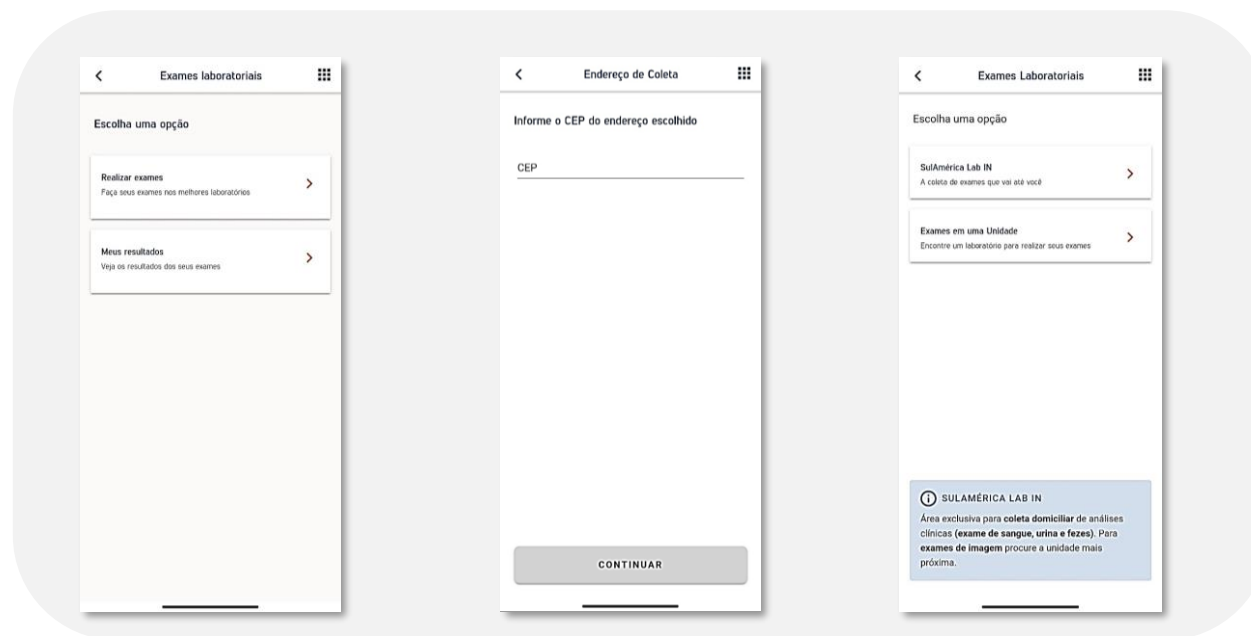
Exames laboratoriais

Escolha uma opção

Realizar exames
Faça seus exames nos melhores laboratórios

Meus resultados
Veja os resultados dos seus exames

Endereço de Coleta

Informe o CEP do endereço escolhido

CEP

CONTINUAR

Exames Laboratoriais

Escolha uma opção

SulAmérica Lab IN
A coleta de exames que vai até você

Exames em uma Unidade
Encontre um laboratório para realizar seus exames

SULAMÉRICA LAB IN
Área exclusiva para coleta domiciliar de análises clínicas (exame de sangue, urina e fezes). Para exames de imagem procure a unidade mais próxima.